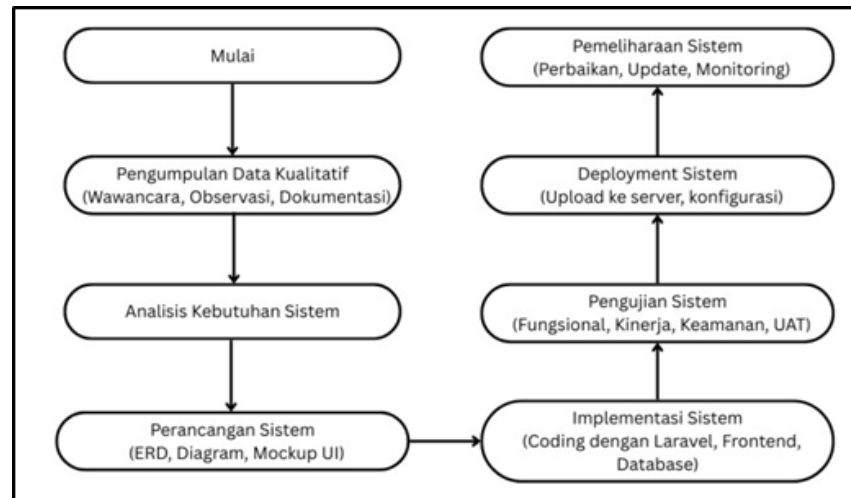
Mulai

Pengumpulan Data Kualitatif (Wawancara, Observasi, Dokumentasi)

Analisis Kebutuhan Sistem

Perancangan Sistem (ERD, Diagram, Mockup UI)

Implementasi Sistem (Coding dengan Laravel, Frontend, Database)

Pengujian Sistem (Fungsional, Kinerja, Keamanan, UAT)

Deployment Sistem (Upload ke server, konfigurasi)

Pemeliharaan Sistem (Perbaikan, Update, Monitoring)